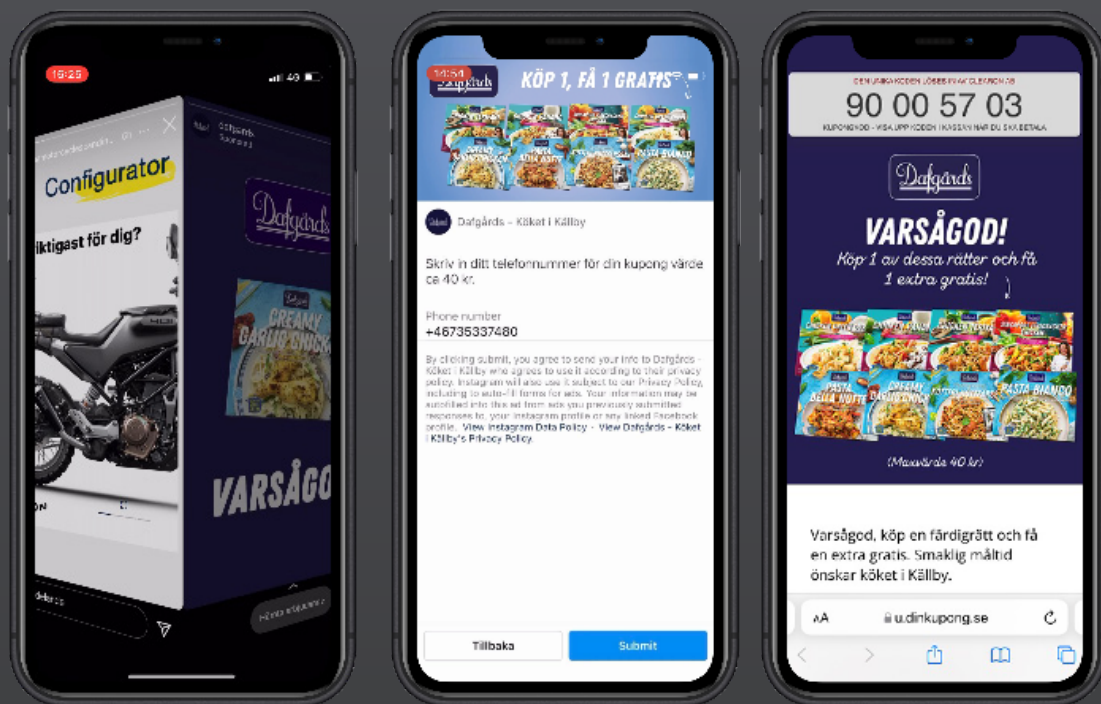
15:25

4G

Configurator

iktigast för dig?

Dafgårds
Sponsrad

Dafgårds

CREAMY GARLIC CHICK

VARSÅGO

14:54

Dafgårds

KÖP 1, FÅ 1 GRATIS

Dafgårds - Köket i Källby

Skriv in ditt telefonnummer för din kupong värde ca 40 kr.

Phone number
+46735337480

By clicking submit, you agree to send your info to Dafgårds - Köket i Källby who agrees to use it according to their privacy policy. Instagram will use use it subject to our Privacy Policy, including to auto-fill forms for ads. Your information may be autofilled into this ad from ads you previously submitted responses to, your Instagram profile or any linked Facebook profile. View Instagram Data Policy - View Dafgårds - Köket i Källby's Privacy Policy.

Tillbaka

Submit

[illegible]

90 00 57 03

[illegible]

Dafgårds

VARSÅGOD!

Köp 1 av dessa rätter och få 1 extra gratis!

PASTA BELLA NOTTE

CREAMY GARLIC CHICK

PASTA BIANCO

(Maxvärde 40 kr)

Varsågod, köp en färdigrätt och få en extra gratis. Smaklig måltid önskar köket i Källby.

AA

u.dinkupong.se